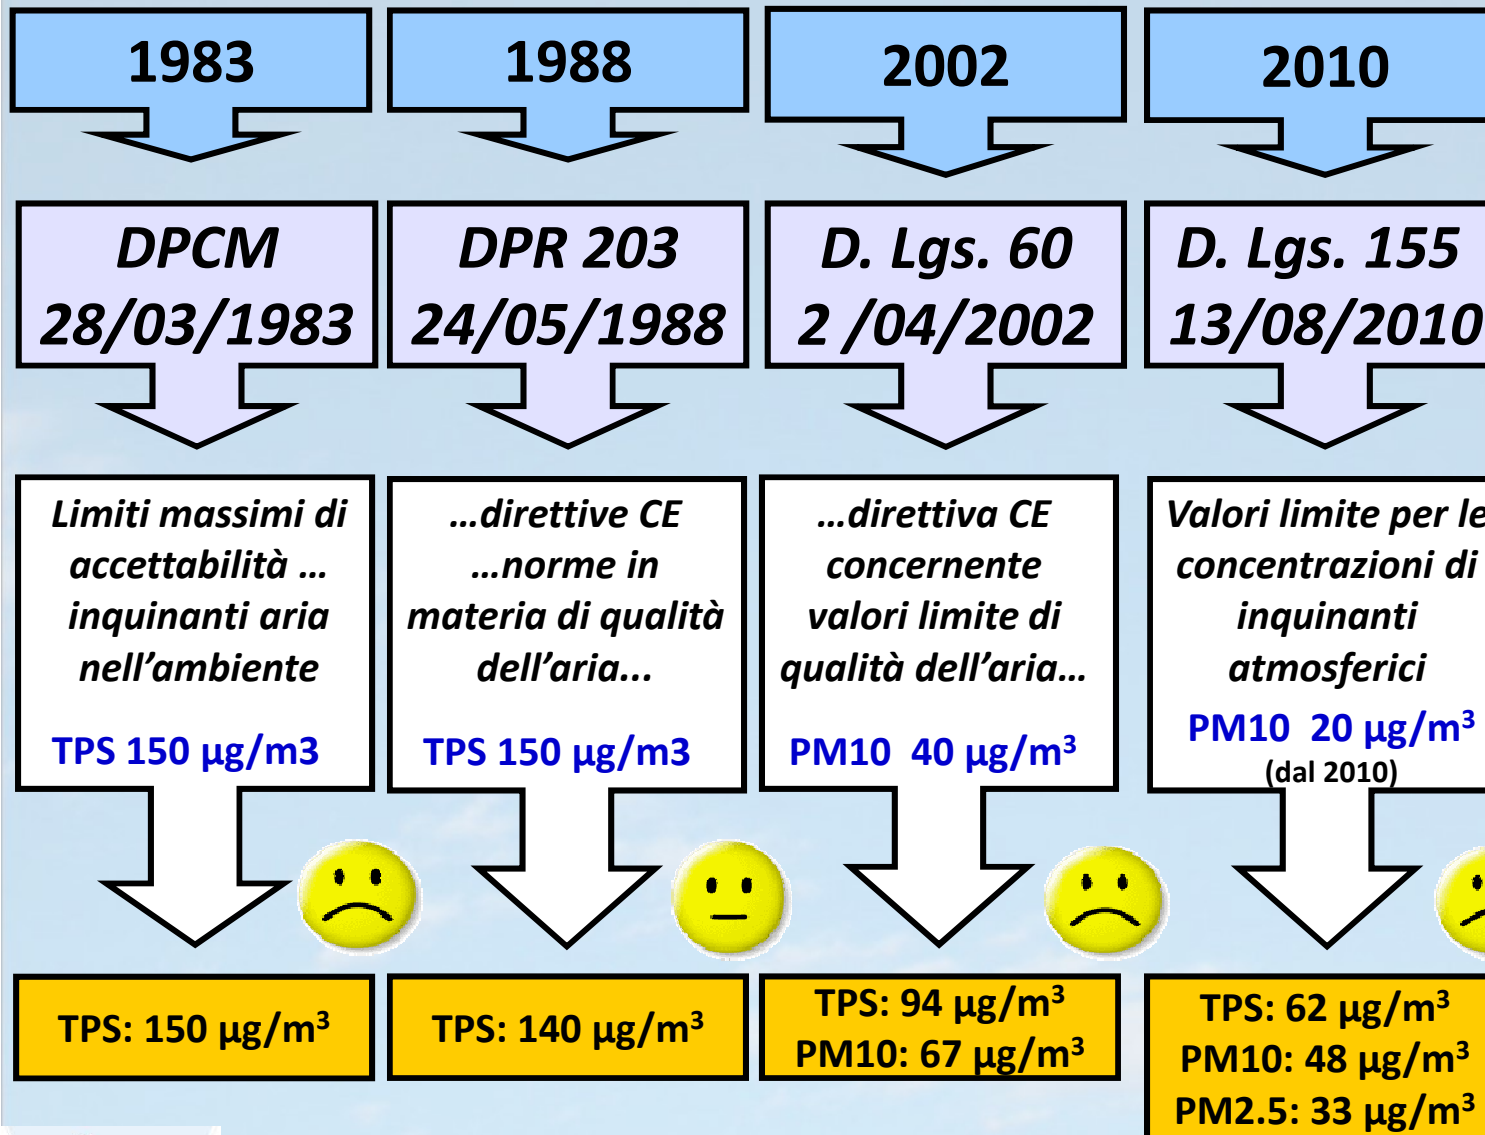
1983

1988

2002

2010

DPCM 28/03/1983

DPR 203 24/05/1988

D. Lgs. 60 2 /04/2002

D. Lgs. 155 13/08/2010

Limiti massimi di accettabilità … inquinanti aria nell'ambiente

TPS 150 µg/m3

…direttive CE …norme in materia di qualità dell'aria...

TPS 150 µg/m3

…direttiva CE concernente valori limite di qualità dell'aria…

PM10 40 µg/m$^3$

Valori limite per le concentrazioni di inquinanti atmosferici

PM10 20 µg/m$^3$ (dal 2010)

TPS: 150 µg/m$^3$

TPS: 140 µg/m$^3$

TPS: 94 µg/m$^3$
PM10: 67 µg/m$^3$

TPS: 62 µg/m$^3$
PM10: 48 µg/m$^3$
PM2.5: 33 µg/m$^3$